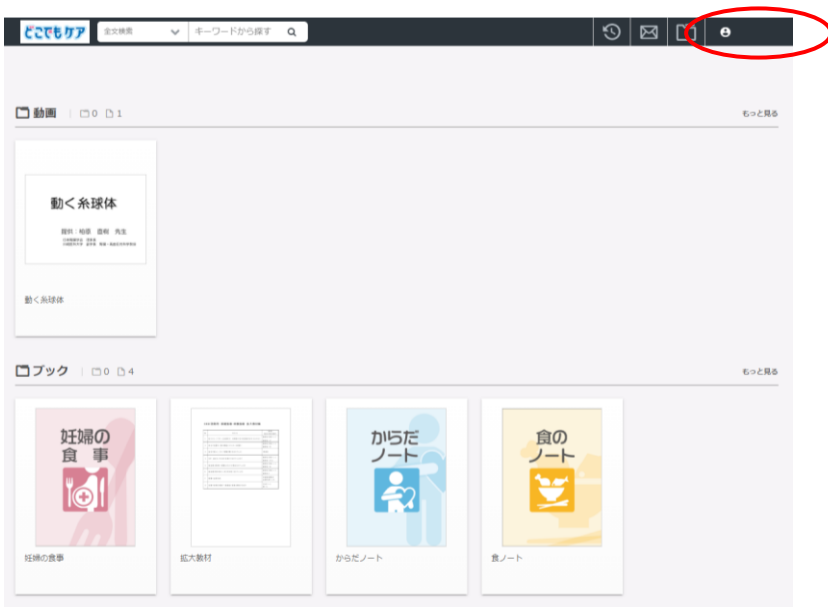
どこでもケア

全文検索

キーワードから探す

動画 | 0 1

もっと見る

動く糸球体

提供：柏原 直樹 先生

動く糸球体

ブック | 0 4

もっと見る

妊婦の食事

妊婦の食事

拡大教材

からだノート

からだノート

食のノート

食ノート